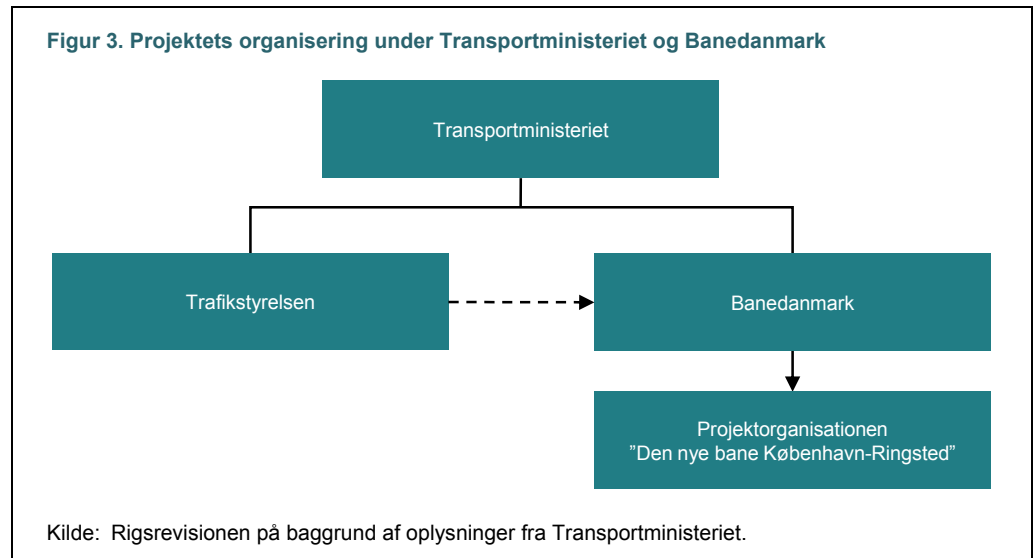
Figur 3. Projektets organisering under Transportministeriet og Banedanmark

Transportministeriet

Trafikstyrelsen

Banedanmark

Projektorganisationen
”Den nye bane København-Ringsted”

Kilde: Rigsrevisionen på baggrund af oplysninger fra Transportministeriet.